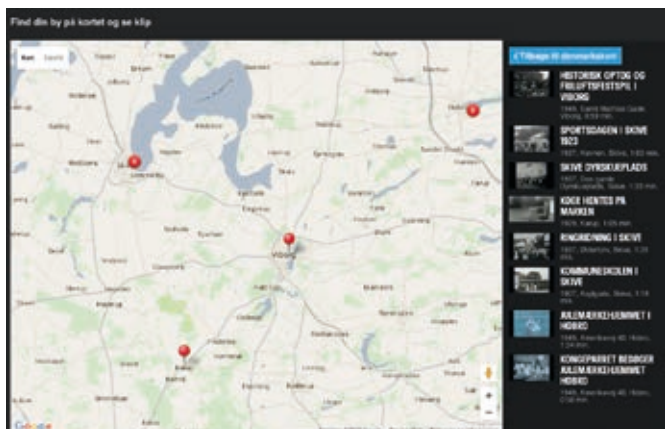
Find din by på kortet og se klip

Kort Satellit

‹ Tilbage til danmarkskort

HISTORISK OPTOG OG FRILUFTSFESTSPIL I VIBORG
1949, Sankt Mathias Gade, Viborg, 4:59 min.

SPORTSDAGEN I SKIVE 1923
1923, Kasinen, Skive, 1:03 min.

SKIVE DYRSKUEPLADS
1927, Dyrskuepladsen, Skive, 1:33 min.

KØER HENTES PÅ MARKEN
1926, Fabrik, 1:05 min.

INDKØRING I SKIVE
1927, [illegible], Skive, 1:25 min.

KOMMUNESKOLEN I SKIVE
1927, Kejlgade, Skive, 1:19 min.

JULEMÆRKEHJEMMET I HOBRO
1948, Amerikavej 46, Hobro, 1:34 min.

KONGEPARRET BESØGER JULEMÆRKEHJEMMET HOBRO
1949, Amerikavej 46, Hobro, 0:54 min.

Google